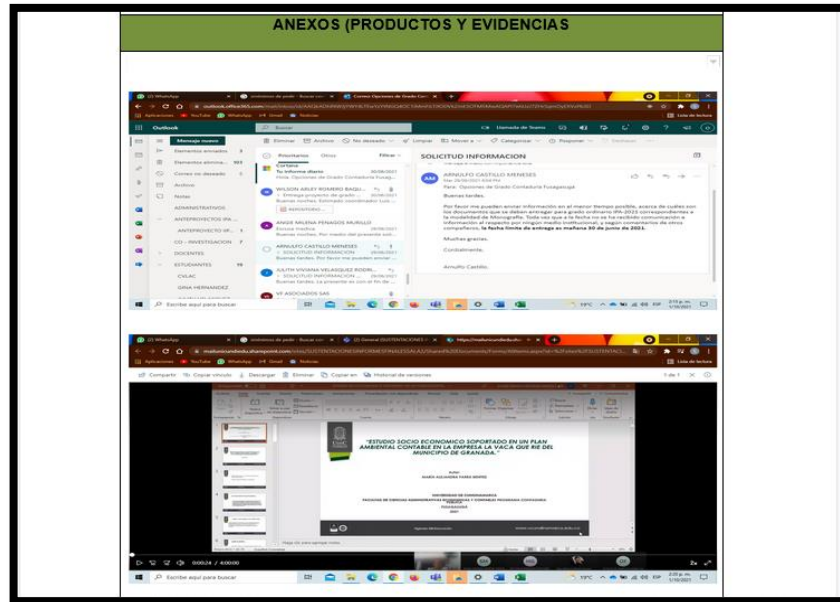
ANEXOS (PRODUCTOS Y EVIDENCIAS

Outlook

Mensaje nuevo

Elementos enviados

Elementos eliminados

Correo no deseado

Archivo

ADMINISTRATIVOS

ANTEPROYECTOS IPA

ANTEPROYECTO SP...

CO - INVESTIGACION

DOCENTES

ESTUDIANTES

CVLAC

GINA HERNANDEZ

Prioritario

Otros

Filtrar

Cortana

Tu informe diario

WILSON ARLEY ROMERO BASU...

ANGIE MILENA PENAGOS MURILLO

ARNULFO CASTILLO MENESES

SOLICITUD INFORMACION

LILITH VIVIANA VELASQUEZ RODR...

SOLICITUD INFORMACION

ARNULFO CASTILLO MENESES

Para: Opciones de Grado Contaduría Fusagasugá

Buenas tardes.

Por favor me pueden enviar información en el menor tiempo posible, acerca de cuáles son los documentos que se deben entregar para grado ordinario IPA-2021 correspondientes a la modalidad de Monografía. Todo vez que a la fecha no se ha recibido comunicación o información al respecto por ningún medio institucional, y según comentarios de otros compañeros, la fecha límite de entrega es mañana 30 de junio de 2021.

Muchas gracias.

Cordialmente.

Arnulfo Castillo.

Escribe aquí para buscar

Compartir Copiar vínculo Descargar Eliminar Copiar en Historial de versiones

"ESTUDIO SOCIO ECONOMICO SOPORTADO EN UN PLAN AMBIENTAL CONTABLE EN LA EMPRESA LA VACA QUE RIE DEL MUNICIPIO DE GRANADA."

UNIVERSIDAD DE CUNDINAMARCA

FUSAGASUGÁ

2021

0:00:24 / 4:00:00

Escribe aquí para buscar